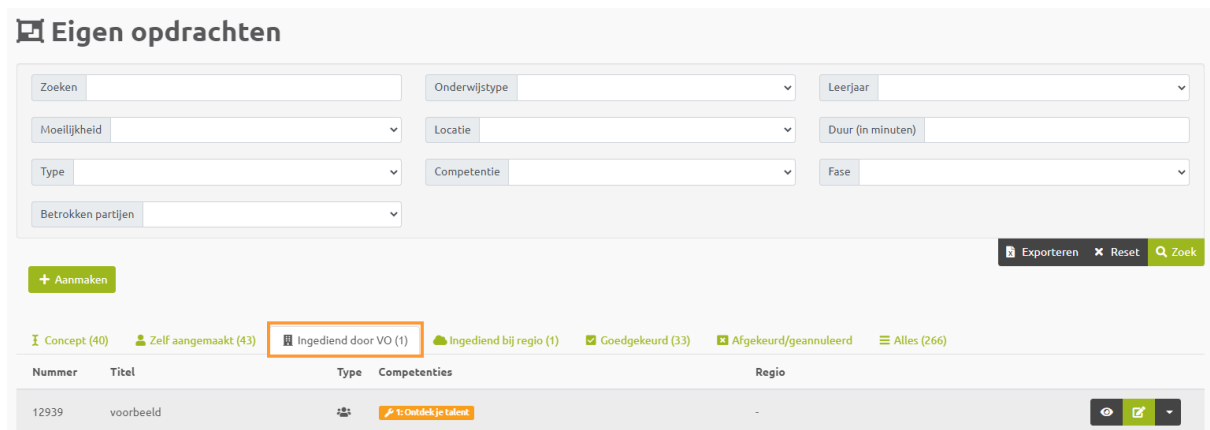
Eigen opdrachten

Zoeken

Onderwijstype

Leerjaar

Moeilijkheid

Locatie

Duur (in minuten)

Type

Competentie

Fase

Betrokken partijen

Exporteren
Reset
Zoek

+ Aanmaken

Concept (40)
Zelf aangemaakt (43)
Ingediend door VO (1)
Ingediend bij regio (1)
Goedgekeurd (33)
Afgekeurd/geannuleerd
Alles (266)

| Nummer | Titel | Type | Competenties | Regio |
|---|---|---|---|---|
| 12939 | voorbeeld | | 1: Ontdek je talent | - |